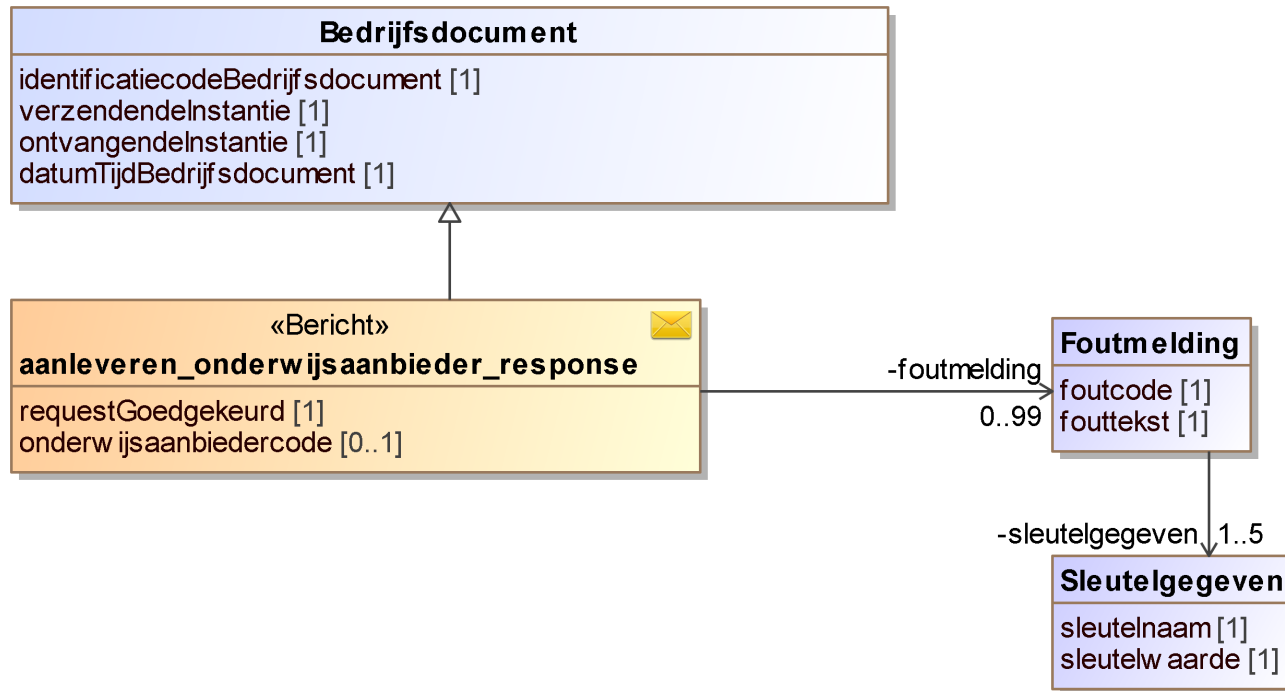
Bedrijfsdocument

identificatiecodeBedrijfsdocument [1]
verzendendeInstantie [1]
ontvangendeInstantie [1]
datumTijdBedrijfsdocument [1]

«Bericht»
aanleveren_onderwijsaanbieder_response

requestGoedgekeurd [1]
onderwijsaanbiedercode [0..1]

-foutmelding
0..99

Foutmelding

foutcode [1]
fouttekst [1]

-sleutelgegeven 1..5

Sleutelgegeven

sleutelnaam [1]
sleutelwaarde [1]